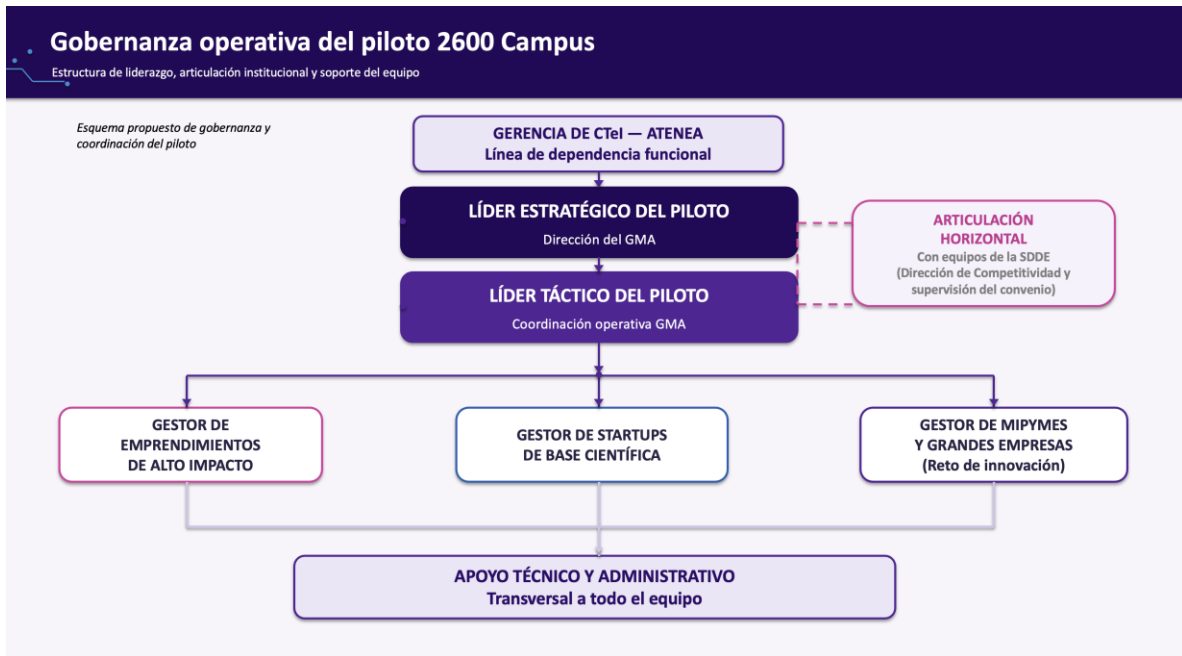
Gobernanza operativa del piloto 2600 Campus

Estructura de liderazgo, articulación institucional y soporte del equipo

Esquema propuesto de gobernanza y coordinación del piloto

GERENCIA DE CTeI — ATENEA
Línea de dependencia funcional

LÍDER ESTRATÉGICO DEL PILOTO
Dirección del GMA

ARTICULACIÓN HORIZONTAL
Con equipos de la SDDE (Dirección de Competitividad y supervisión del convenio)

LÍDER TÁCTICO DEL PILOTO
Coordinación operativa GMA

GESTOR DE EMPRENDIMIENTOS DE ALTO IMPACTO

GESTOR DE STARTUPS DE BASE CIENTÍFICA

GESTOR DE MIPYMES Y GRANDES EMPRESAS (Reto de innovación)

APOYO TÉCNICO Y ADMINISTRATIVO
Transversal a todo el equipo